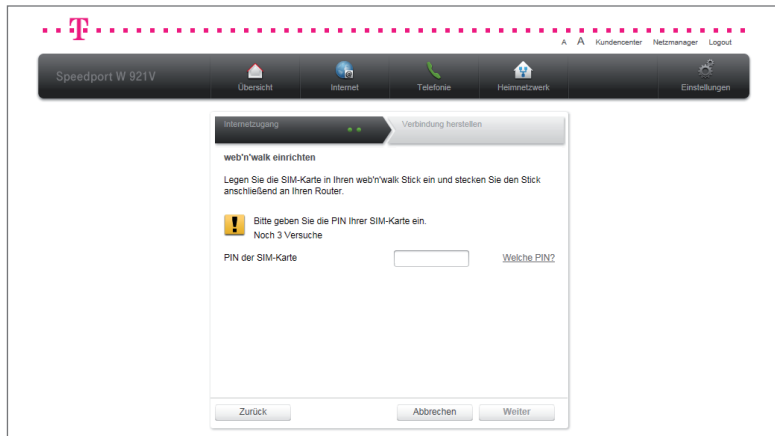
T

A A Kundencenter Netzmanager Logout

Speedport W 921V

Übersicht

Internet

Telefonie

Heimnetzwerk

Einstellungen

Internetzugang

Verbindung herstellen

web'n'walk einrichten

Legen Sie die SIM-Karte in Ihren web'n'walk Stick ein und stecken Sie den Stick anschließend an Ihren Router.

Bitte geben Sie die PIN Ihrer SIM-Karte ein.
Noch 3 Versuche

PIN der SIM-Karte

Welche PIN?

Zurück

Abbrechen

Weiter